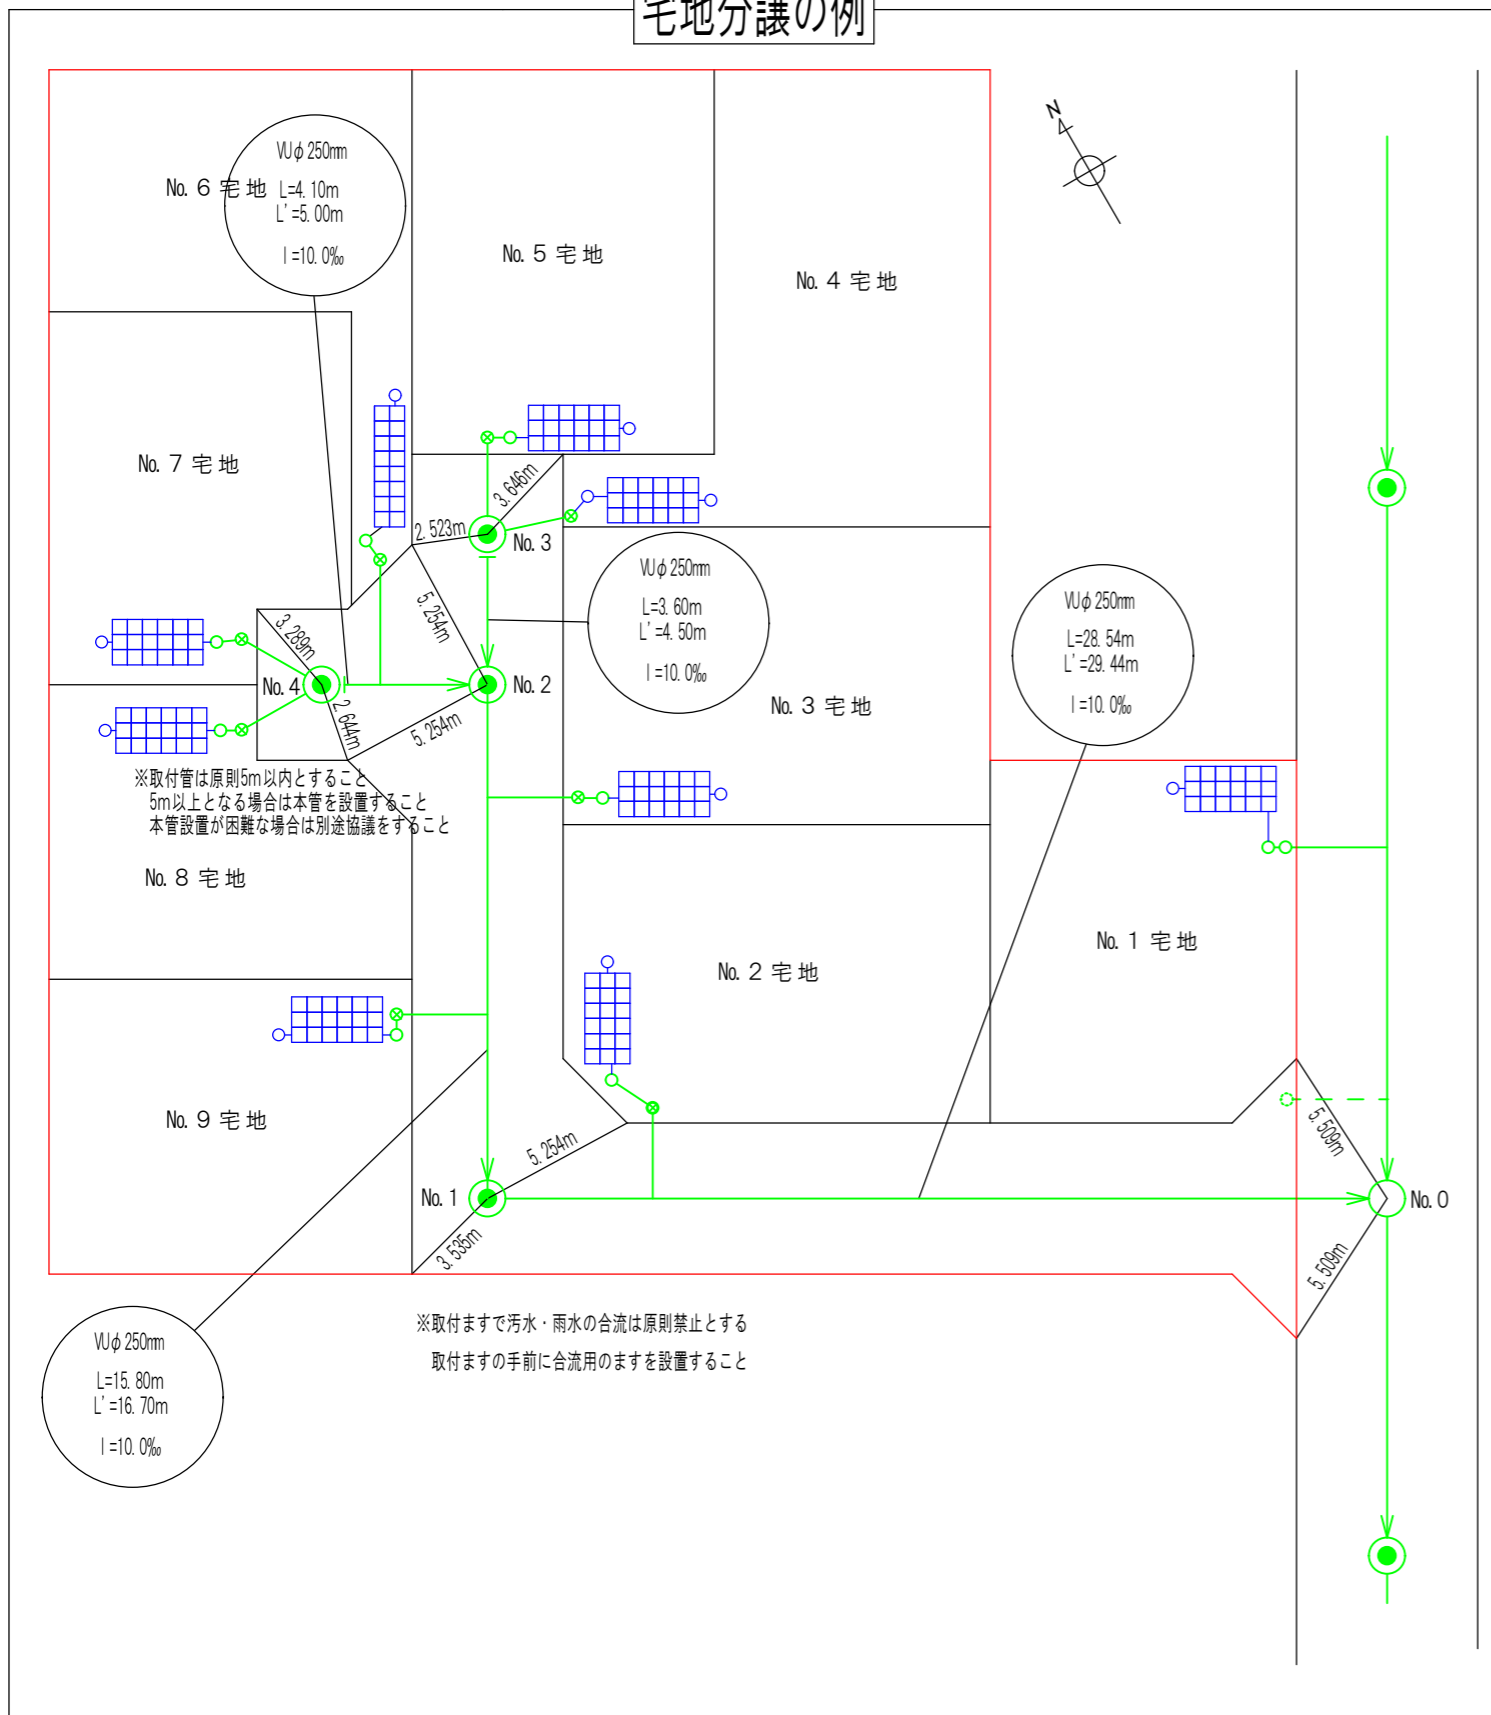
宅地分譲の例

N

VU$\phi$ 250mm
L=4.10m
L'=5.00m
I=10.0‰

No. 6 宅地

No. 5 宅地

No. 4 宅地

No. 7 宅地

3.646m
2.523m
No. 3
5.254m
3.289m
No. 4
No. 2
2.644m
5.254m

VU$\phi$ 250mm
L=3.60m
L'=4.50m
I=10.0‰

No. 3 宅地

VU$\phi$ 250mm
L=28.54m
L'=29.44m
I=10.0‰

※取付管は原則5m以内とすること
5m以上となる場合は本管を設置すること
本管設置が困難な場合は別途協議をすること

No. 8 宅地

No. 1 宅地

No. 2 宅地

No. 9 宅地

5.509m
5.254m
No. 1
No. 0
3.535m
5.509m

VU$\phi$ 250mm
L=15.80m
L'=16.70m
I=10.0‰

※取付ますで汚水・雨水の合流は原則禁止とする
取付ますの手前に合流用のますを設置すること